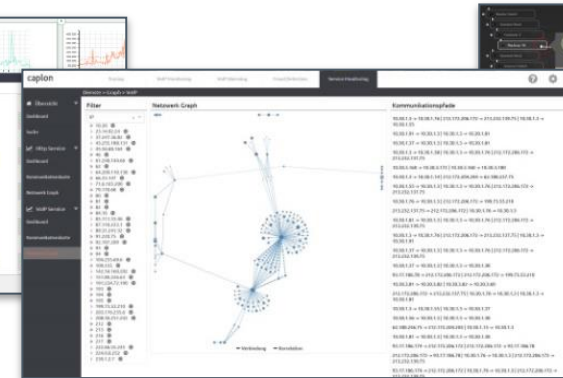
caplon

Übersicht

Filter

Netzwerk-Graph

Kommunikationspfade

Dashboard

Suche

HTTP Service

Dashboard

Kommunikationsdaten

Netzwerk Graph

VoIP Service

Dashboard

Kommunikationsdaten

Verbindung

Kandidaten

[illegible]